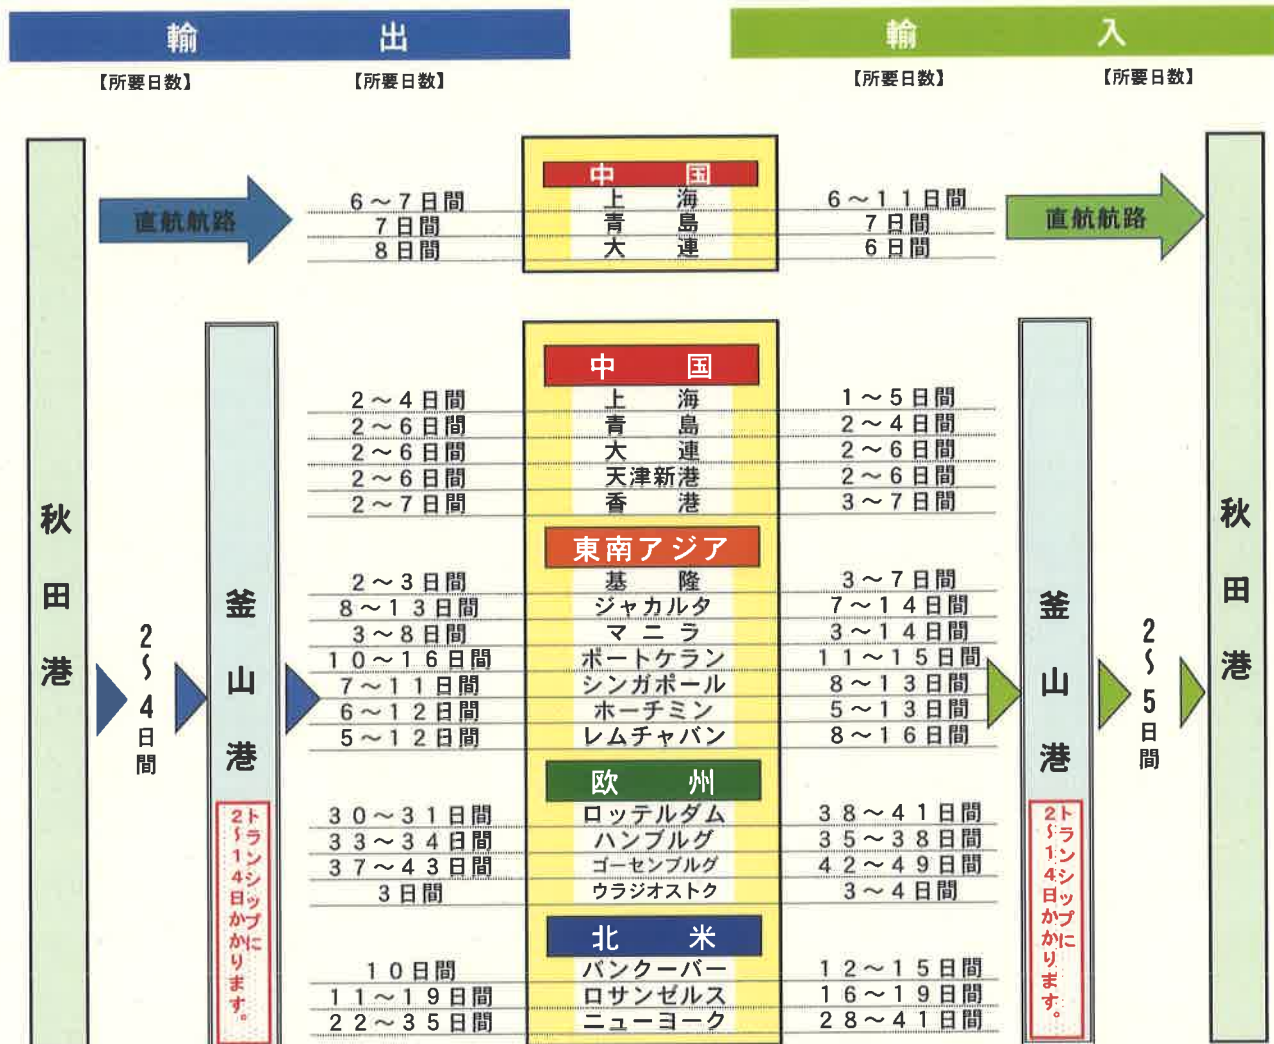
輸　出　　輸　入

【所要日数】　【所要日数】　【所要日数】　【所要日数】

秋田港

直航航路

| 輸出 | 港 | 輸入 |
|---|---|---|
| | 中　国 | |
| 6～7日間 | 上　海 | 6～11日間 |
| 7日間 | 青　島 | 7日間 |
| 8日間 | 大　連 | 6日間 |

直航航路

秋田港

2～4日間

釜山港

2～14日かかります。トランシップに

| 輸出 | 港 | 輸入 |
|---|---|---|
| | 中　国 | |
| 2～4日間 | 上　海 | 1～5日間 |
| 2～6日間 | 青　島 | 2～4日間 |
| 2～6日間 | 大　連 | 2～6日間 |
| 2～6日間 | 天津新港 | 2～6日間 |
| 2～7日間 | 香　港 | 3～7日間 |
| | 東南アジア | |
| 2～3日間 | 基　隆 | 3～7日間 |
| 8～13日間 | ジャカルタ | 7～14日間 |
| 3～8日間 | マニラ | 3～14日間 |
| 10～16日間 | ポートケラン | 11～15日間 |
| 7～11日間 | シンガポール | 8～13日間 |
| 6～12日間 | ホーチミン | 5～13日間 |
| 5～12日間 | レムチャバン | 8～16日間 |
| | 欧　州 | |
| 30～31日間 | ロッテルダム | 38～41日間 |
| 33～34日間 | ハンブルグ | 35～38日間 |
| 37～43日間 | ゴーセンブルグ | 42～49日間 |
| 3日間 | ウラジオストク | 3～4日間 |
| | 北　米 | |
| 10日間 | バンクーバー | 12～15日間 |
| 11～19日間 | ロサンゼルス | 16～19日間 |
| 22～35日間 | ニューヨーク | 28～41日間 |

釜山港

2～14日かかります。トランシップに

2～5日間

秋田港